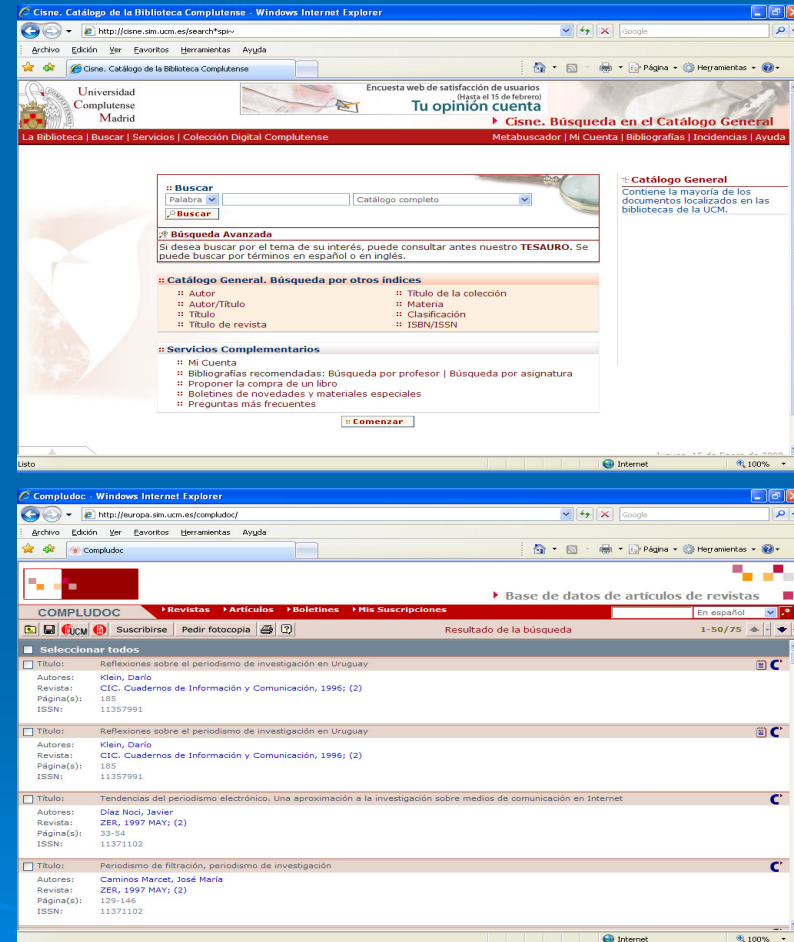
Cisne. Catálogo de la Biblioteca Complutense - Windows Internet Explorer

http://cisne.sim.ucm.es/search*spi~

Google

Archivo Edición Ver Favoritos Herramientas Ayuda

Cisne. Catálogo de la Biblioteca Complutense

Página Herramientas

Universidad Complutense Madrid

Encuesta web de satisfacción de usuarios (Hasta el 15 de febrero)
Tu opinión cuenta

Cisne. Búsqueda en el Catálogo General

La Biblioteca | Buscar | Servicios | Colección Digital Complutense

Metabuscador | Mi Cuenta | Bibliografías | Incidencias | Ayuda

Buscar
Palabra
Catálogo completo
Buscar

Búsqueda Avanzada
Si desea buscar por el tema de su interés, puede consultar antes nuestro TESAURO. Se puede buscar por términos en español o en inglés.

Catálogo General
Contiene la mayoría de los documentos localizados en las bibliotecas de la UCM.

Catálogo General. Búsqueda por otros índices
Autor
Autor/Título
Título
Título de revista
Título de la colección
Materia
Clasificación
ISBN/ISSN

Servicios Complementarios
Mi Cuenta
Bibliografías recomendadas: Búsqueda por profesor | Búsqueda por asignatura
Proponer la compra de un libro
Boletines de novedades y materiales especiales
Preguntas más frecuentes

Comenzar

Listo
Internet
100%

Compludoc - Windows Internet Explorer

http://europa.sim.ucm.es/compludoc/

Google

Archivo Edición Ver Favoritos Herramientas Ayuda

Compludoc

Página Herramientas

Base de datos de artículos de revistas

COMPLUDOC
Revistas Artículos Boletines Mis Suscripciones
En español

UCM Suscribirse Pedir fotocopia

Resultado de la búsqueda
1-50/75

Seleccionar todos

Título: Reflexiones sobre el periodismo de investigación en Uruguay
Autores: Klein, Darío
Revista: CIC. Cuadernos de Información y Comunicación, 1996; (2)
Página(s): 185
ISSN: 11357991

Título: Reflexiones sobre el periodismo de investigación en Uruguay
Autores: Klein, Darío
Revista: CIC. Cuadernos de Información y Comunicación, 1996; (2)
Página(s): 185
ISSN: 11357991

Título: Tendencias del periodismo electrónico. Una aproximación a la investigación sobre medios de comunicación en Internet
Autores: Díaz Noci, Javier
Revista: ZER, 1997 MAY; (2)
Página(s): 33-54
ISSN: 11371102

Título: Periodismo de filtración, periodismo de investigación
Autores: Caminos Marcet, José María
Revista: ZER, 1997 MAY; (2)
Página(s): 129-146
ISSN: 11371102

Internet
100%